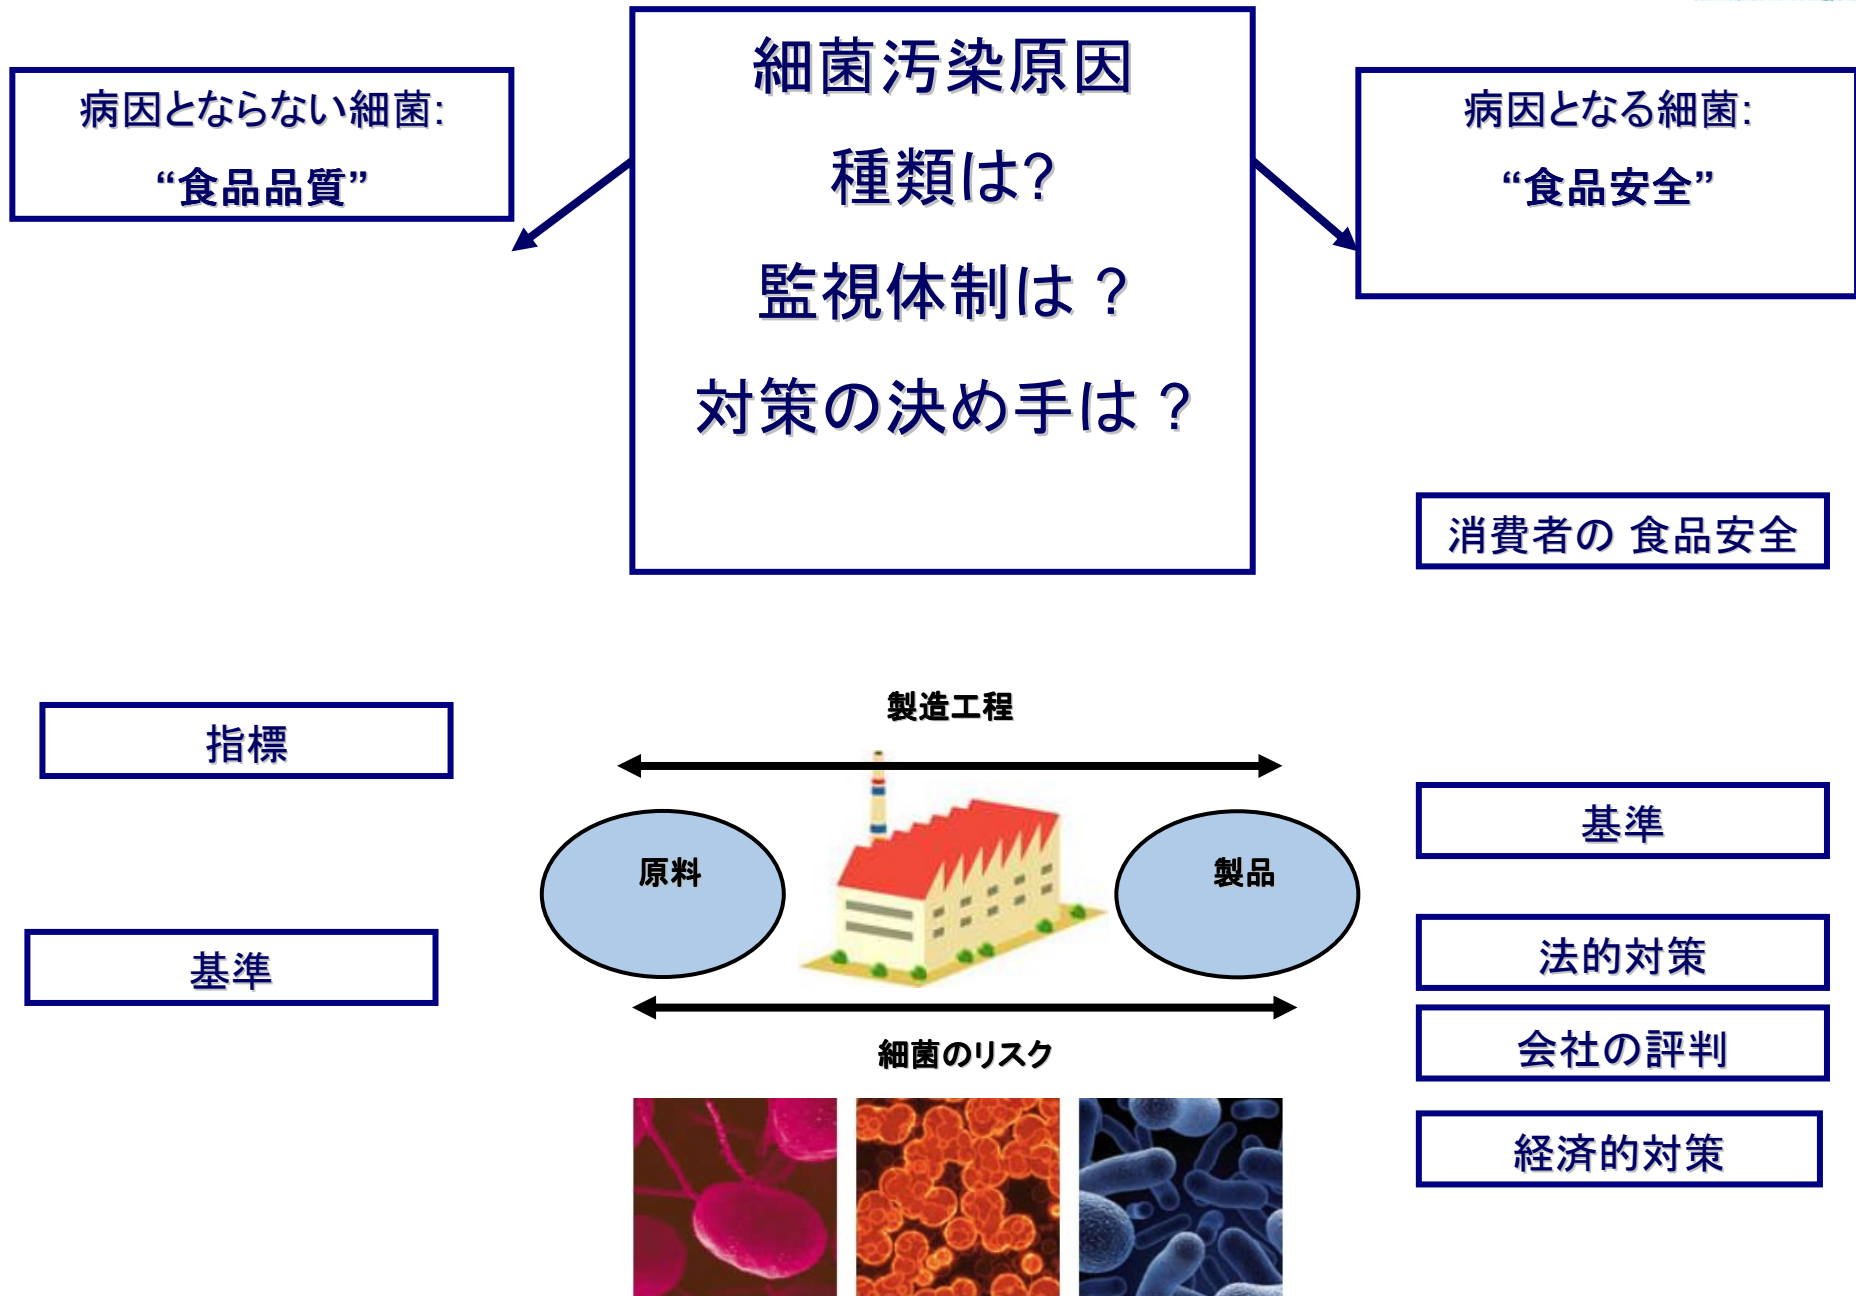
病因とならない細菌:
“食品品質”

細菌汚染原因
種類は?
監視体制は？
対策の決め手は？

病因となる細菌:
“食品安全”

消費者の 食品安全

製造工程

指標

原料

製品

基準

基準

法的対策

会社の評判

経済的対策

細菌のリスク